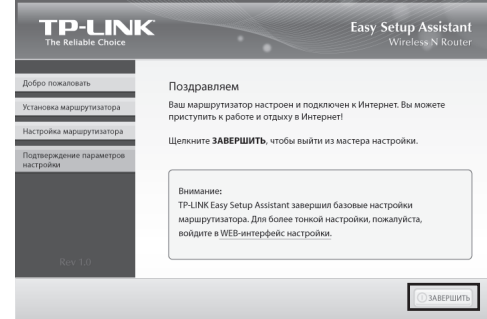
TP-LINK
The Reliable Choice

Easy Setup Assistant
Wireless N Router

Добро пожаловать

Установка маршрутизатора

Настройка маршрутизатора

Подтверждение параметров настройки

Rev 1.0

Поздравляем

Ваш маршрутизатор настроен и подключен к Интернет. Вы можете приступить к работе и отдыху в Интернет!

Щелкните **ЗАВЕРШИТЬ**, чтобы выйти из мастера настройки.

Внимание:
TP-LINK Easy Setup Assistant завершил базовые настройки маршрутизатора. Для более тонкой настройки, пожалуйста, войдите в WEB-интерфейс настройки.

ЗАВЕРШИТЬ